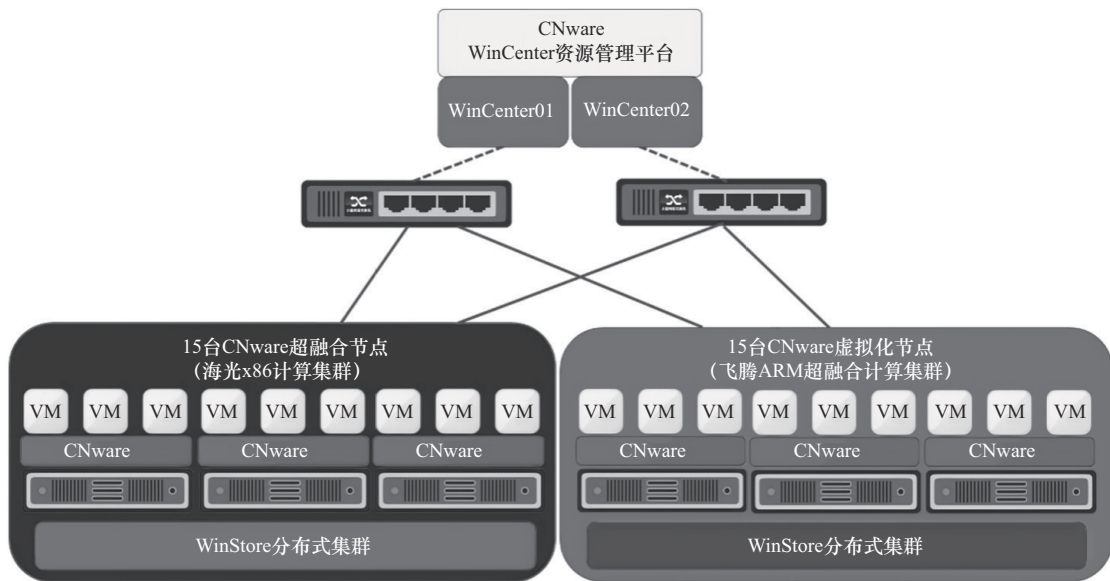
CNware
WinCenter资源管理平台

WinCenter01 WinCenter02

15台CNware超融合节点
（海光x86计算集群）

VM VM VM VM VM VM VM VM VM

CNware CNware CNware

WinStore分布式集群

15台CNware虚拟化节点
（飞腾ARM超融合计算集群）

VM VM VM VM VM VM VM VM VM

CNware CNware CNware

WinStore分布式集群